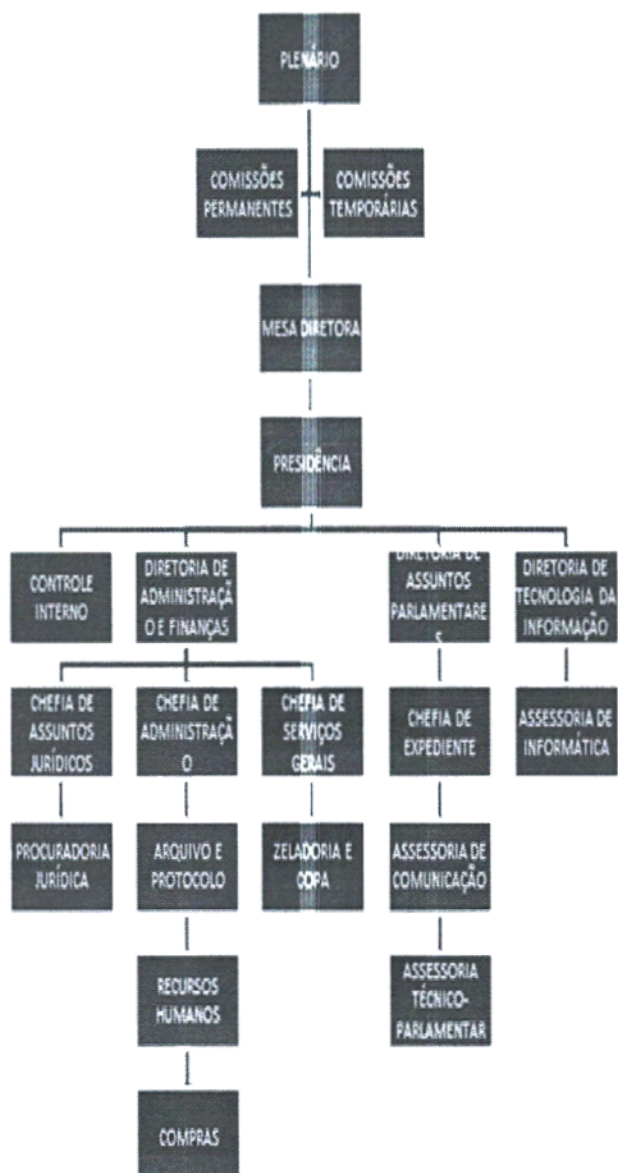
PLENÁRIO

COMISSÕES PERMANENTES

COMISSÕES TEMPORÁRIAS

MESA DIRETORA

PRESIDÊNCIA

CONTROLE INTERNO

DIRETORIA DE ADMINISTRAÇÃ O E FINANÇAS

DIRETORIA DE ASSUNTOS PARLAMENTARE S

DIRETORIA DE TECNOLOGIA DA INFORMAÇÃO

CHEFIA DE ASSUNTOS JURÍDICOS

CHEFIA DE ADMINISTRAÇÃ O

CHEFIA DE SERVIÇOS GERAIS

CHEFIA DE EXPEDIENTE

ASSESSORIA DE INFORMÁTICA

PROCURADORIA JURÍDICA

ARQUIVO E PROTOCOLO

ZELADORIA E COPA

ASSESSORIA DE COMUNICAÇÃO

RECURSOS HUMANOS

ASSESSORIA TÉCNICO-PARLAMENTAR

COMPRAS